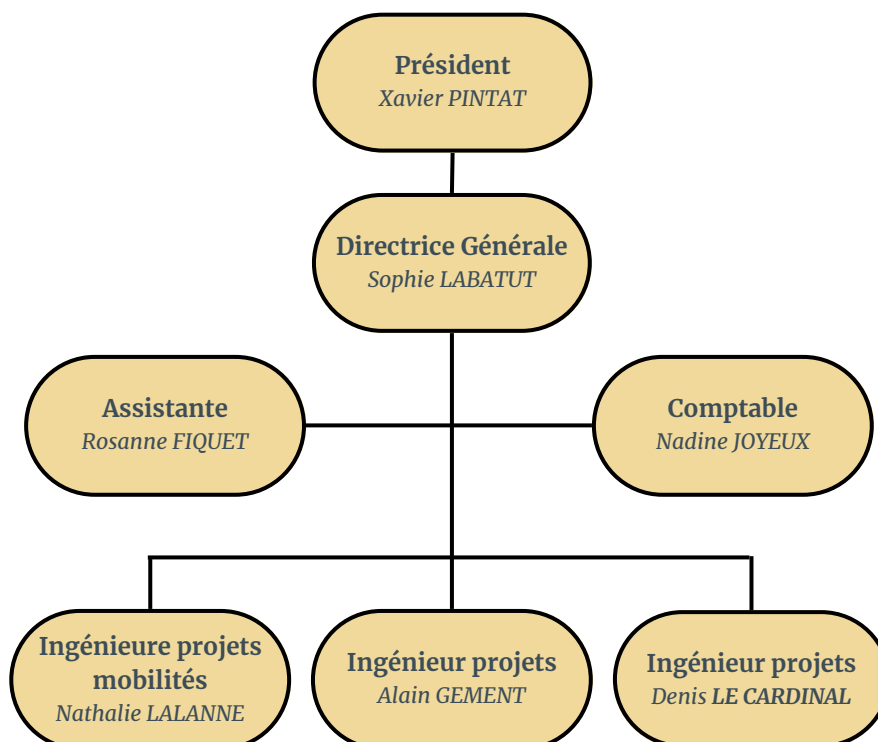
Président
Xavier PINTAT

Directrice Générale
Sophie LABATUT

Assistante
Rosanne FIQUET

Comptable
Nadine JOYEUX

Ingénieure projets mobilités
Nathalie LALANNE

Ingénieur projets
Alain GEMENT

Ingénieur projets
Denis LE CARDINAL